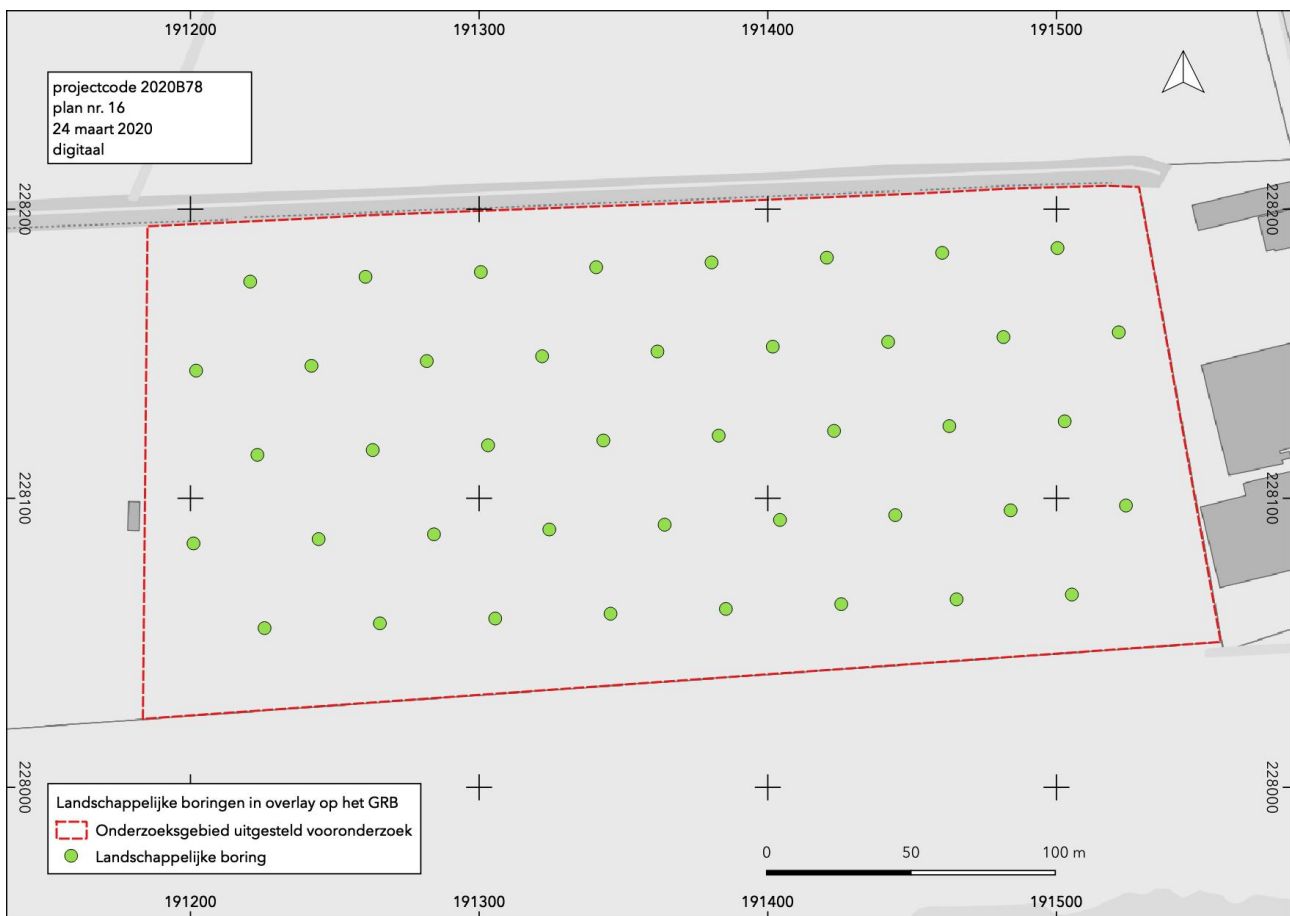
191200
191300
191400
191500

projectcode 2020B78
plan nr. 16
24 maart 2020
digitaal

228200
228100
228000
228200
228100
228000

Landschappelijke boringen in overlay op het GRB
Onderzoeksgebied uitgesteld vooronderzoek
Landschappelijke boring

0
50
100 m

191200
191300
191400
191500